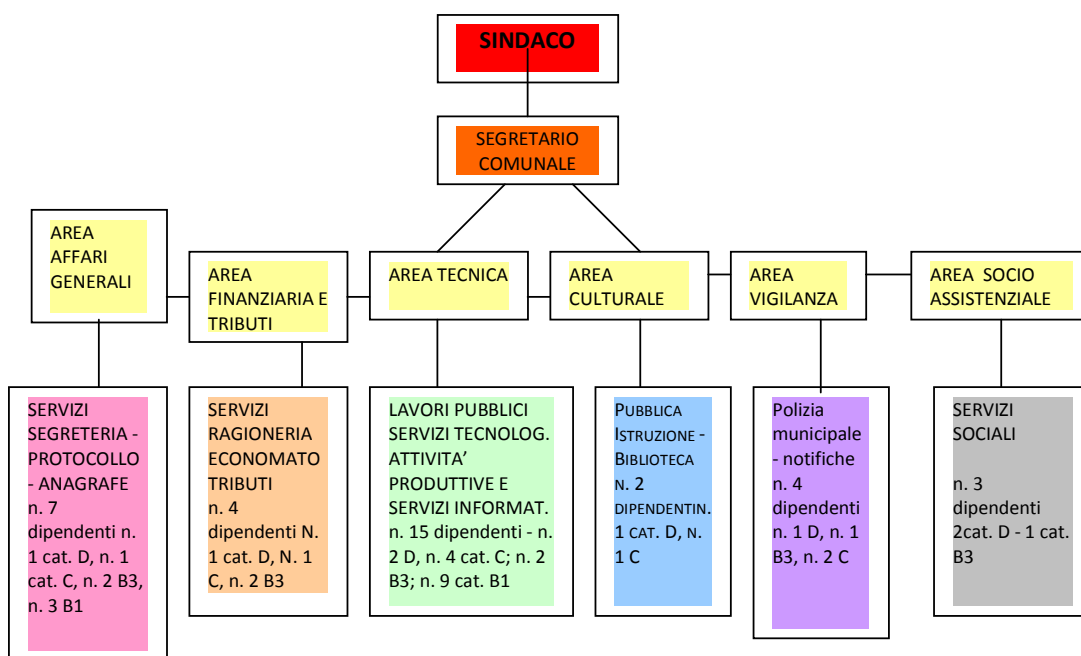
SINDACO

SEGRETARIO COMUNALE

AREA AFFARI GENERALI

AREA FINANZIARIA E TRIBUTI

AREA TECNICA

AREA CULTURALE

AREA VIGILANZA

AREA SOCIO ASSISTENZIALE

SERVIZI SEGRETERIA - PROTOCOLLO - ANAGRAFE n. 7 dipendenti n. 1 cat. D, n. 1 cat. C, n. 2 B3, n. 3 B1

SERVIZI RAGIONERIA ECONOMATO TRIBUTI n. 4 dipendenti N. 1 cat. D, N. 1 C, n. 2 B3

LAVORI PUBBLICI SERVIZI TECNOLOG. ATTIVITA' PRODUTTIVE E SERVIZI INFORMAT. n. 15 dipendenti - n. 2 D, n. 4 cat. C; n. 2 B3; n. 9 cat. B1

PUBBLICA ISTRUZIONE - BIBLIOTECA n. 2 DIPENDENTIN. 1 CAT. D, N. 1 C

Polizia municipale - notifiche n. 4 dipendenti n. 1 D, n. 1 B3, n. 2 C

SERVIZI SOCIALI

n. 3 dipendenti 2cat. D - 1 cat. B3